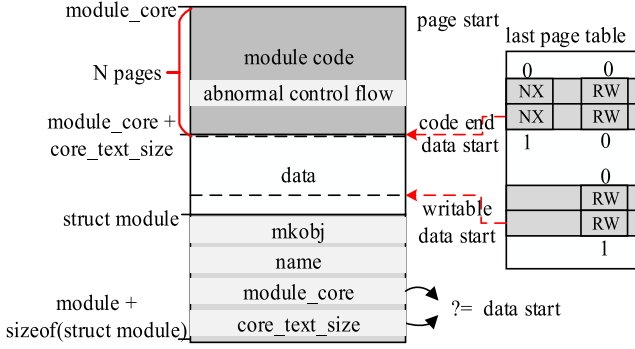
module_core

N pages

module_core + core_text_size

module code

abnormal control flow

data

struct module

mkobj

name

module_core

core_text_size

module + sizeof(struct module)

page start

code end data start

writable data start

?= data start

last page table

| 0 | 0 |
|---|---|
| NX | RW |
| NX | RW |
| 1 | 0 |
|  | 0 |
|  | RW |
|  | RW |
|  | 1 |